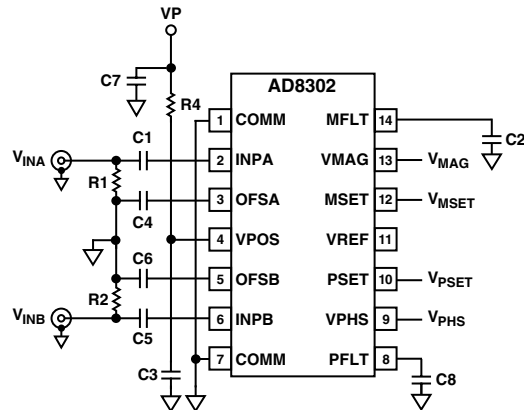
VP

C7

R4

AD8302

1 COMM

MFLT 14

C2

$V_{INA}$

C1

2 INPA

VMAG 13 $V_{MAG}$

R1

C4

3 OFSA

MSET 12 $V_{MSET}$

4 VPOS

VREF 11

C6

5 OFSB

PSET 10 $V_{PSET}$

R2

$V_{INB}$

C5

6 INPB

VPHS 9 $V_{PHS}$

7 COMM

PFLT 8

C3

C8